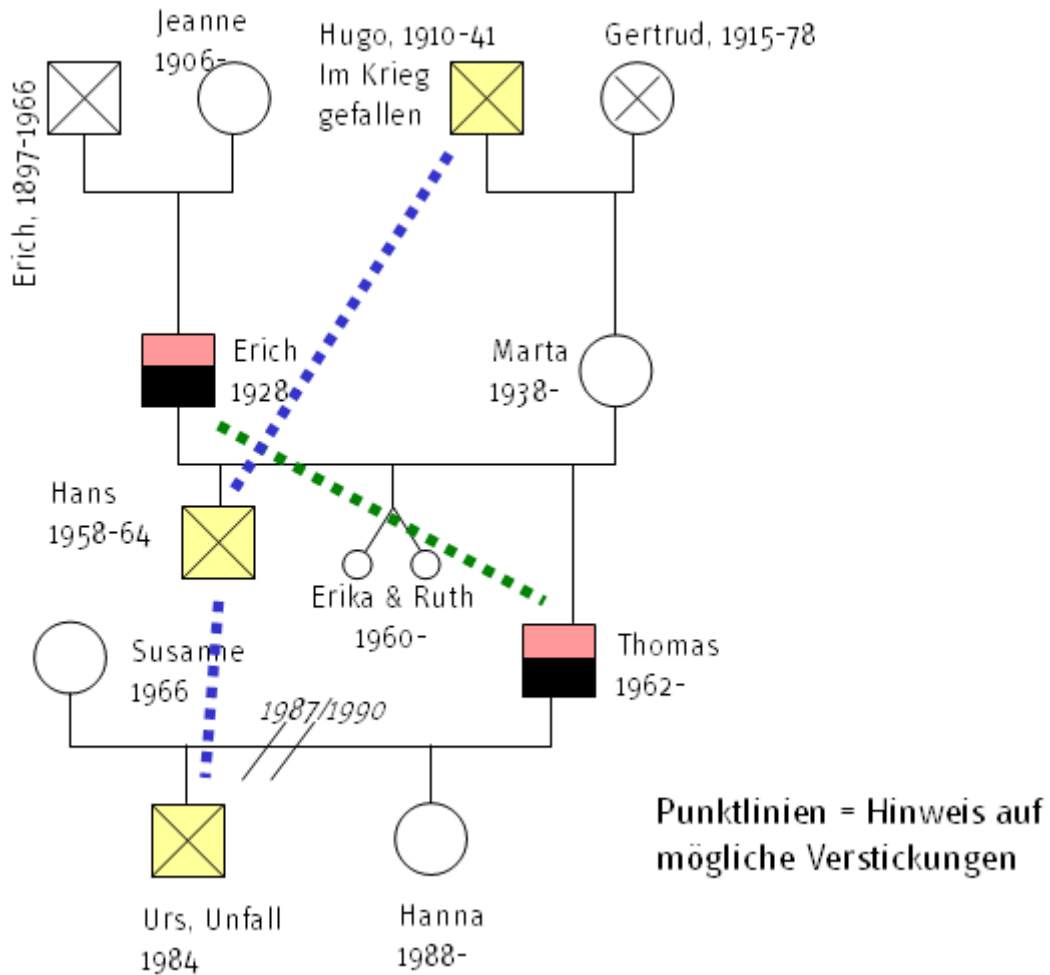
Erich, 1897-1966

Jeanne
1906-

Hugo, 1910-41
Im Krieg
gefallen

Gertrud, 1915-78

Erich
1928

Marta
1938-

Hans
1958-64

Erika & Ruth
1960-

Susanne
1966

Thomas
1962-

1987/1990

Urs, Unfall
1984

Hanna
1988-

Punktlinien = Hinweis auf mögliche Verstickungen